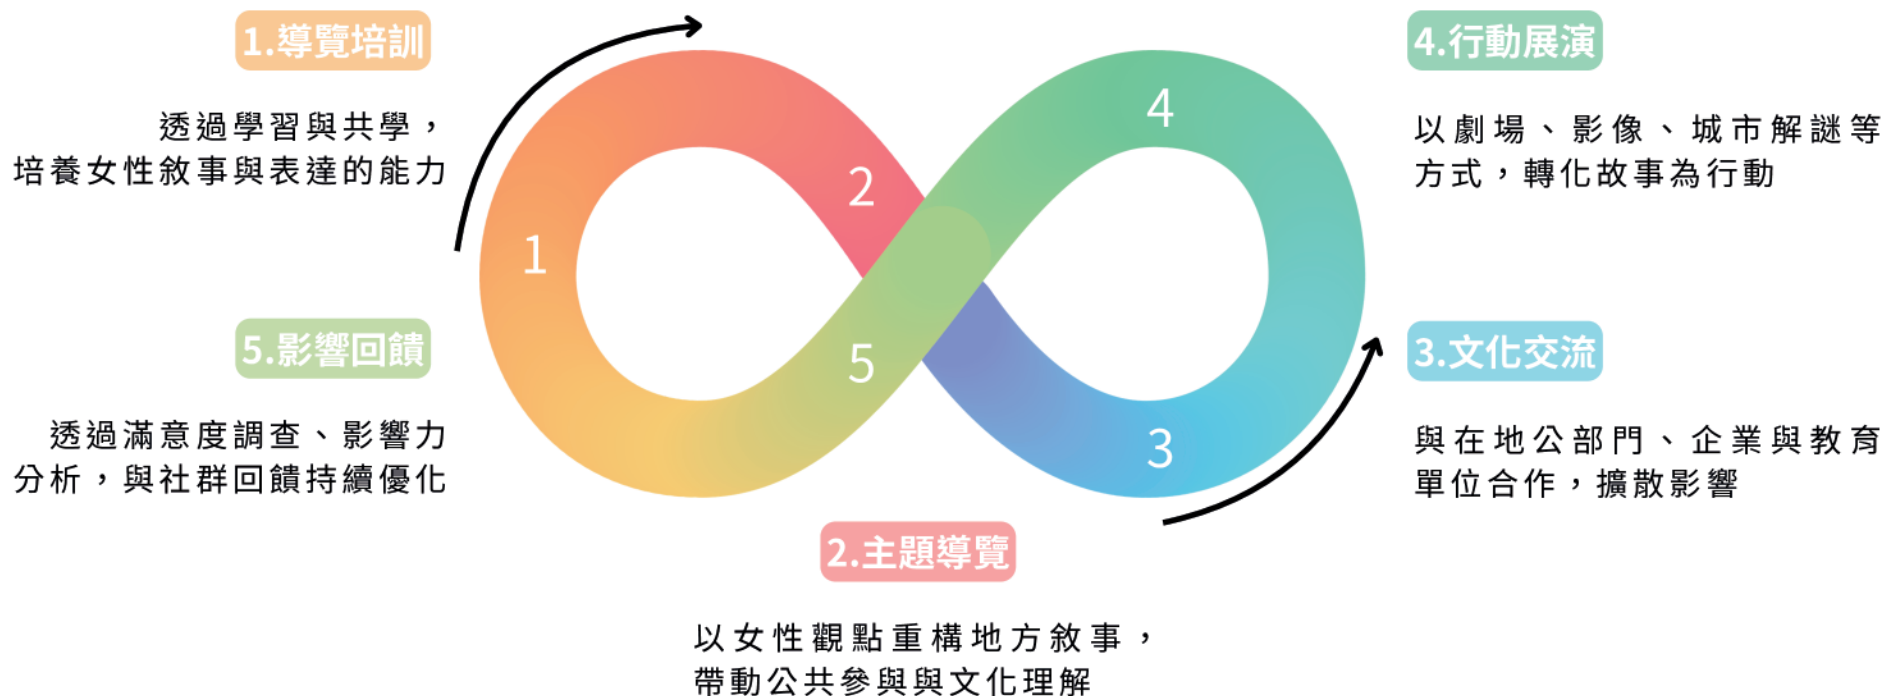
1.導覽培訓

透過學習與共學，培養女性敘事與表達的能力

2

1

4

4.行動展演

以劇場、影像、城市解謎等方式，轉化故事為行動

5.影響回饋

透過滿意度調查、影響力分析，與社群回饋持續優化

5

3

3.文化交流

與在地公部門、企業與教育單位合作，擴散影響

2.主題導覽

以女性觀點重構地方敘事，帶動公共參與與文化理解